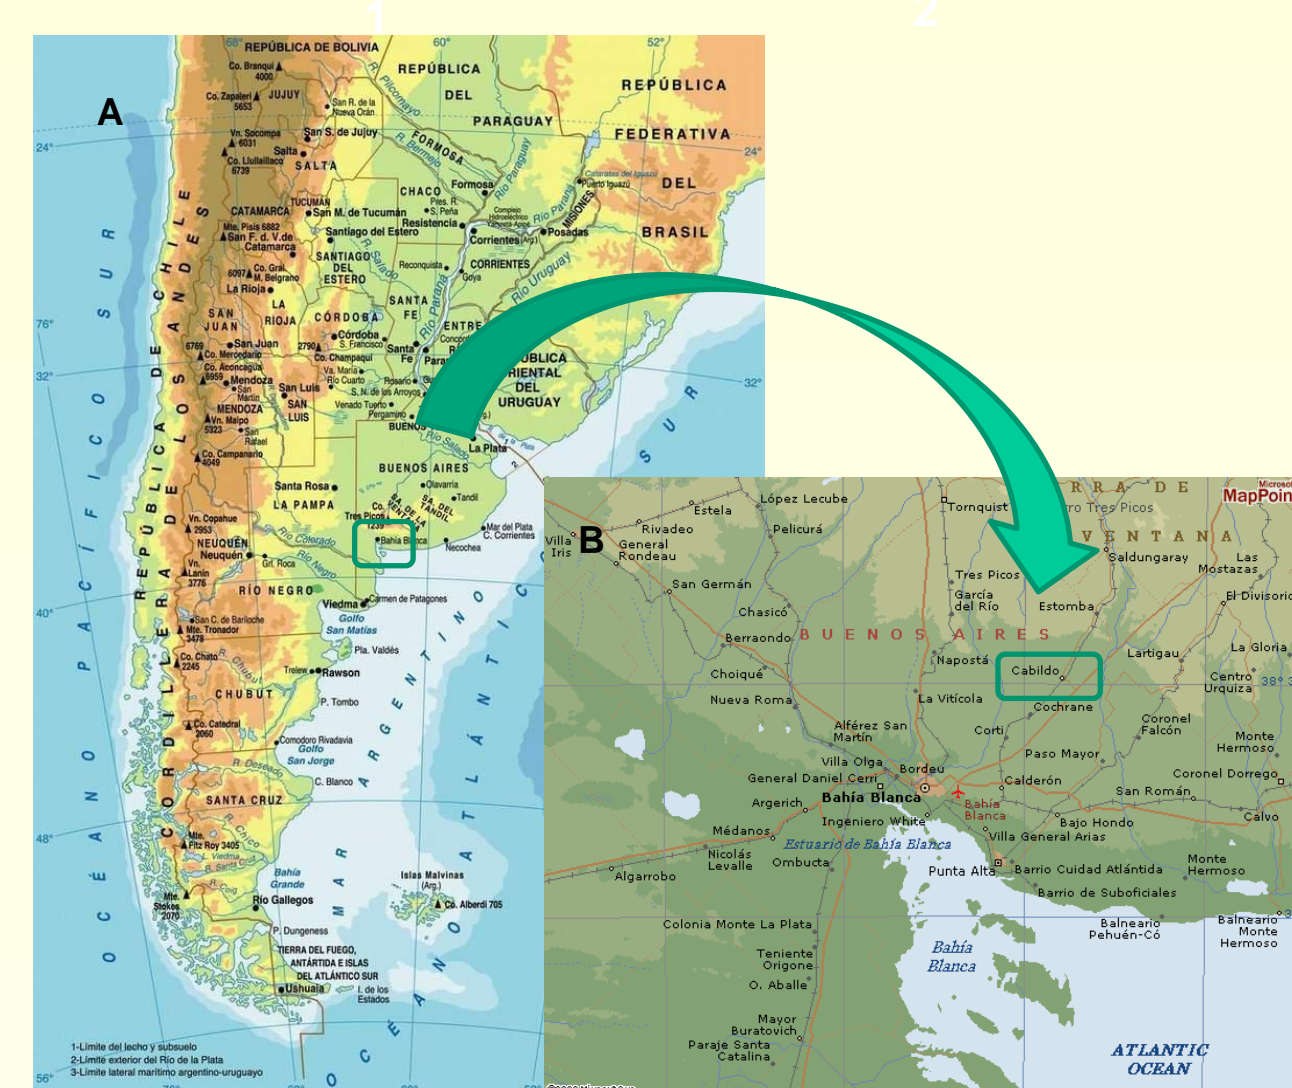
1
2
A
REPÚBLICA DE BOLIVIA
REPÚBLICA DEL PARAGUAY
REPÚBLICA FEDERATIVA DEL BRASIL
JUJUY
S. de Jujuy
SALTA
Salta
FORMOSA
Formosa
CHACO
TUCUMÁN
S. M. de Tucumán
CATAMARCA
Catamarca
Santiago del Estero
SANTIAGO DEL ESTERO
Resistencia
Corrientes
CORRIENTES
MISIONES
Posadas
La Rioja
LA RIOJA
SAN JUAN
San Juan
CÓRDOBA
Córdoba
SANTA FE
Santa Fe
ENTRE RÍOS
Paraná
REPÚBLICA ORIENTAL DEL URUGUAY
Mendoza
MENDOZA
San Luis
SAN LUIS
BUENOS AIRES
La Plata
Santa Rosa
LA PAMPA
Tres Picos
Bahía Blanca
NEUQUÉN
Neuquén
RÍO NEGRO
Viedma
Mar del Plata
Golfo San Matías
CHUBUT
Rawson
Golfo San Jorge
SANTA CRUZ
Río Gallegos
Islas Malvinas
TIERRA DEL FUEGO, ANTÁRTIDA E ISLAS DEL ATLÁNTICO SUR
Ushuaia
OCÉANO PACÍFICO SUR
CORDILLERA DE LOS ANDES
REPÚBLICA DE CHILE
MAR ARGENTINO
OCÉANO ATLÁNTICO SUR
1-Límite del lecho y subsuelo
2-Límite exterior del Río de la Plata
3-Límite lateral marítimo argentino-uruguayo
B
MapPoint
Estela
López Lecube
Tornquist
Rivadeo
Pelicurá
Villa Iris
General Rondeau
Tres Picos
Saldungaray
Las Mostazas
San Germán
García del Río
Estomba
El Divisorio
Chasicó
Berraondo
BUENOS AIRES
Napostá
Cabildo
Lartigau
La Gloria
Choiqué
Centro Urquiza
Nueva Roma
La Vitícola
Cochrane
Alférez San Martín
Corti
Coronel Falcón
Monte Hermoso
Villa Olga
Bordeu
Paso Mayor
General Daniel Cerri
Calderón
Coronel Dorrego
Argerich
Bahía Blanca
Bahía Blanca
San Román
Ingeniero White
Bajo Hondo
Calvo
Médanos
Estuario de Bahía Blanca
Villa General Arias
Nicolás Levalle
Ombucta
Punta Alta
Barrio Cuidad Atlántida
Monte Hermoso
Algarrobo
Barrio de Suboficiales
Colonia Monte La Plata
Balneario Pehuén-Có
Balneario Monte Hermoso
Teniente Origone
Bahía Blanca
O. Aballe
Mayor Buratovich
Paraje Santa Catalina
ATLANTIC OCEAN